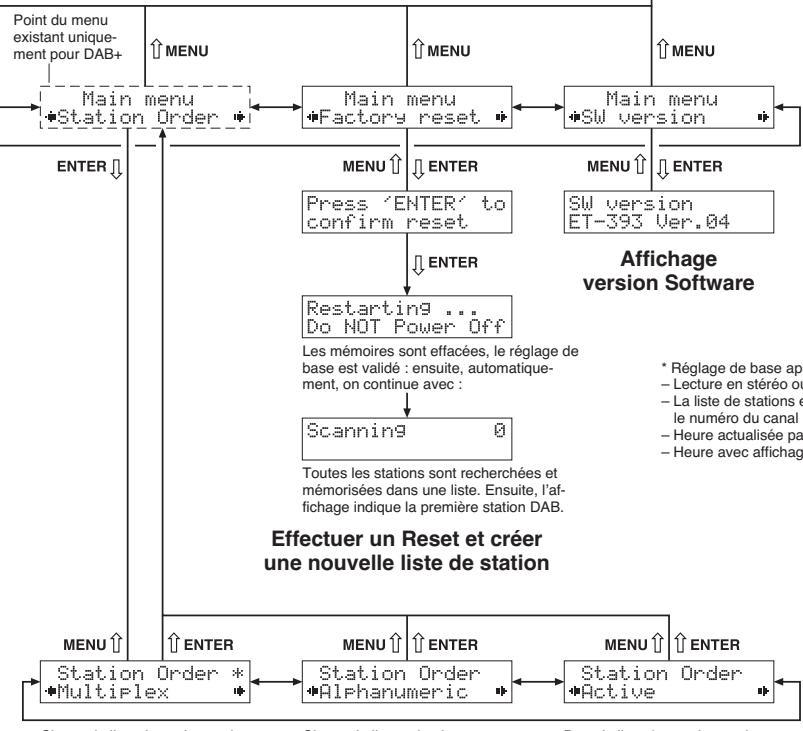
Point du menu existant uniquement pour DAB+

⇧MENU

⇧MENU

⇧MENU

Main menu
Station Order

Main menu
Factory reset

Main menu
SW version

ENTER ⇩

MENU ⇧ ⇩ ENTER

MENU ⇧ ⇩ ENTER

Press 'ENTER' to confirm reset

SW version
ET-393 Ver.04

Affichage version Software

⇩ ENTER

Restarting ...
Do NOT Power Off

Les mémoires sont effacées, le réglage de base est validé : ensuite, automatiquement, on continue avec :

* Réglage de base ap
– Lecture en stéréo ou
– La liste de stations e
le numéro du canal
– Heure actualisée pa
– Heure avec affichag

Scanning 0

Toutes les stations sont recherchées et mémorisées dans une liste. Ensuite, l'affichage indique la première station DAB.

Effectuer un Reset et créer une nouvelle liste de station

MENU ⇧ ⇧ ENTER

MENU ⇧ ⇧ ENTER

MENU ⇧ ⇧ ENTER

Station Order *
Multiplex

Station Order
Alphanumeric

Station Order
Active